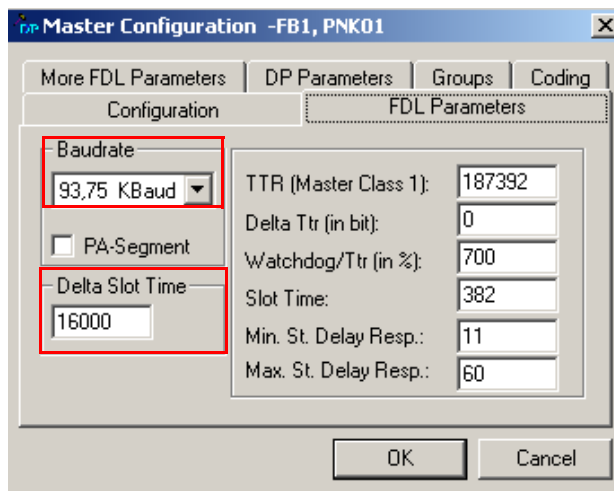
Master Configuration -FB1, PNK01

More FDL Parameters
DP Parameters
Groups
Coding
Configuration
FDL Parameters

Baudrate
93,75 KBaud

PA-Segment

Delta Slot Time
16000

TTR (Master Class 1): 187392
Delta Ttr (in bit): 0
Watchdog/Ttr (in %): 700
Slot Time: 382
Min. St. Delay Resp.: 11
Max. St. Delay Resp.: 60

OK
Cancel